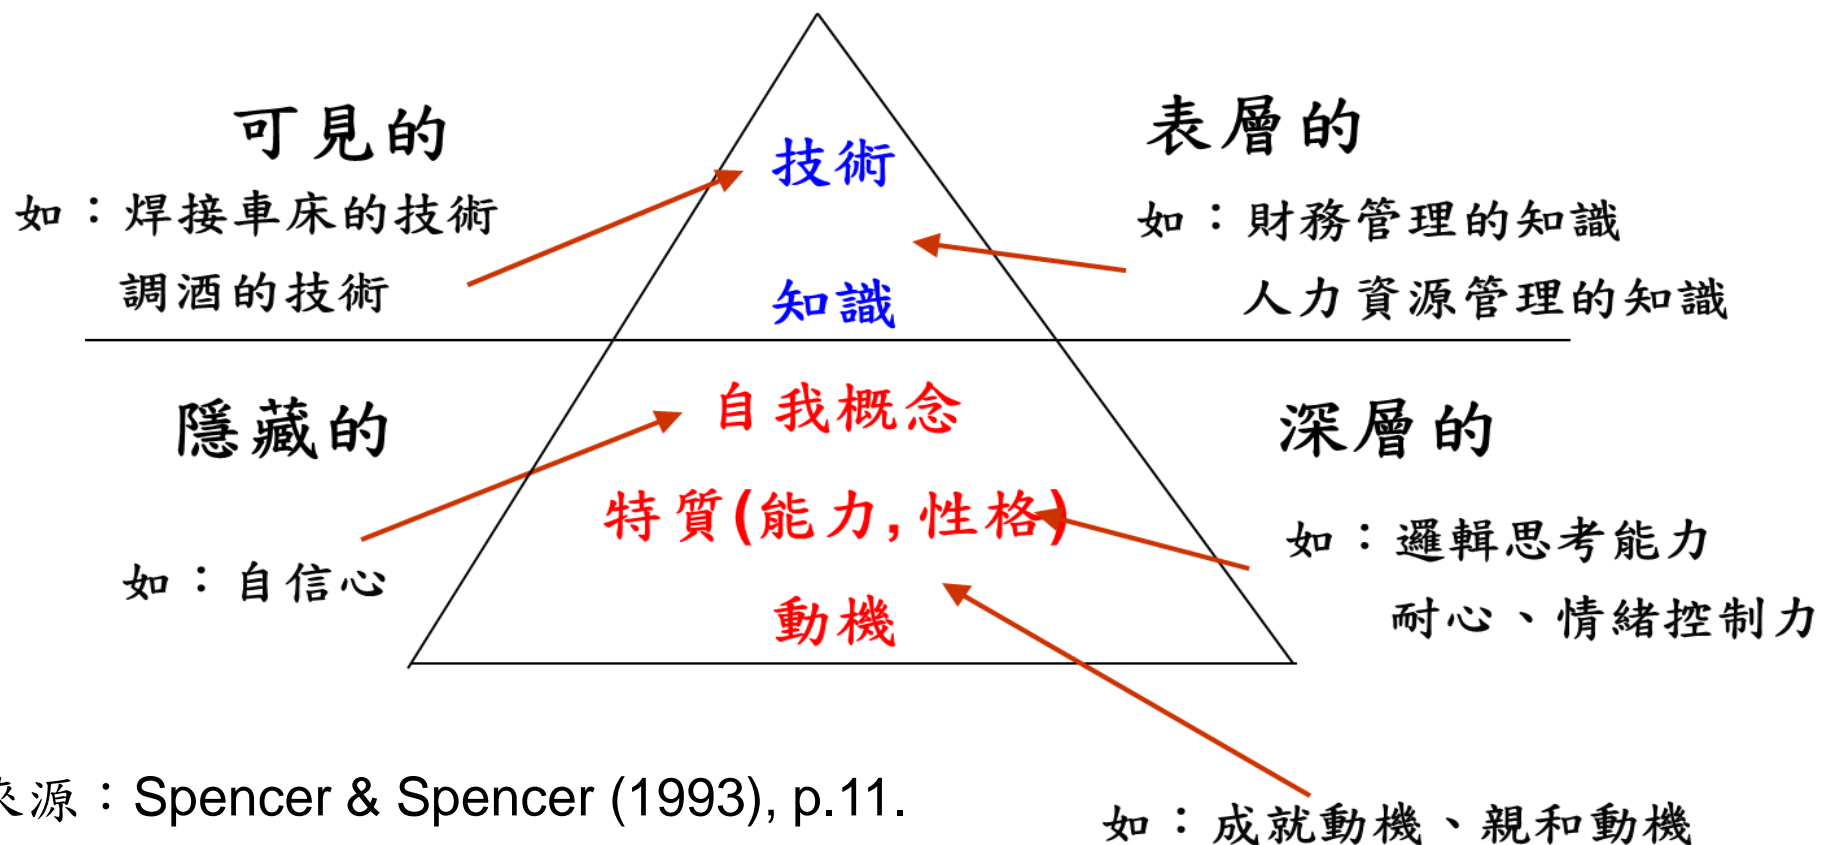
可見的

如：焊接車床的技術

調酒的技術

技術

知識

表層的

如：財務管理的知識

人力資源管理的知識

隱藏的

如：自信心

自我概念

特質(能力，性格)

動機

深層的

如：邏輯思考能力

耐心、情緒控制力

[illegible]源：Spencer & Spencer (1993), p.11.

如：成就動機、親和動機